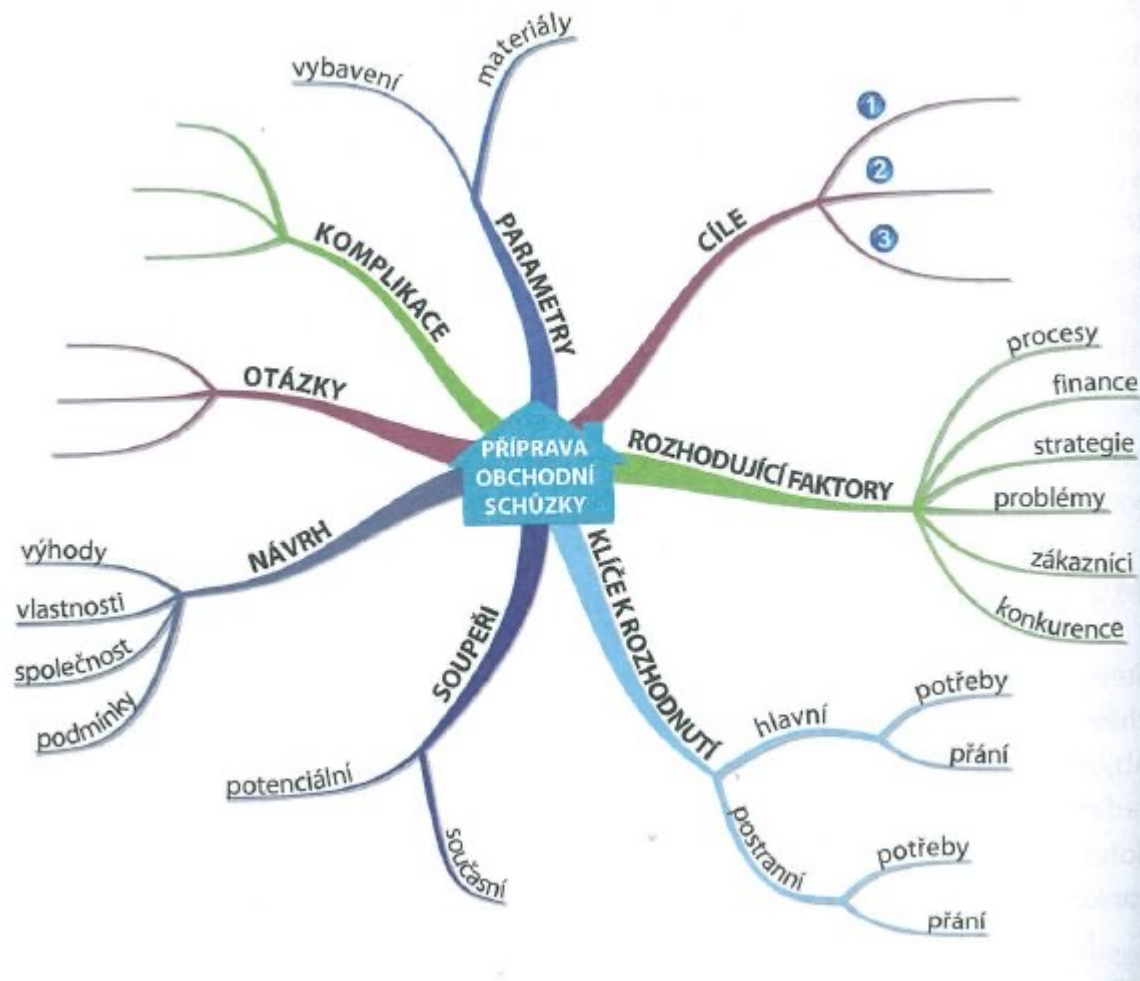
PŘÍPRAVA OBCHODNÍ SCHŮZKY

PARAMETRY
vybavení
materiály

CÍLE
1
2
3

ROZHODUJÍCÍ FAKTORY
procesy
finance
strategie
problémy
zákazníci
konkurence

KLÍČE K ROZHODNUTÍ
hlavní
potřeby
přání
postranní
potřeby
přání

SOUPEŘI
potenciální
současní

NÁVRH
výhody
vlastnosti
společnost
podmínky

OTÁZKY

KOMPLIKACE